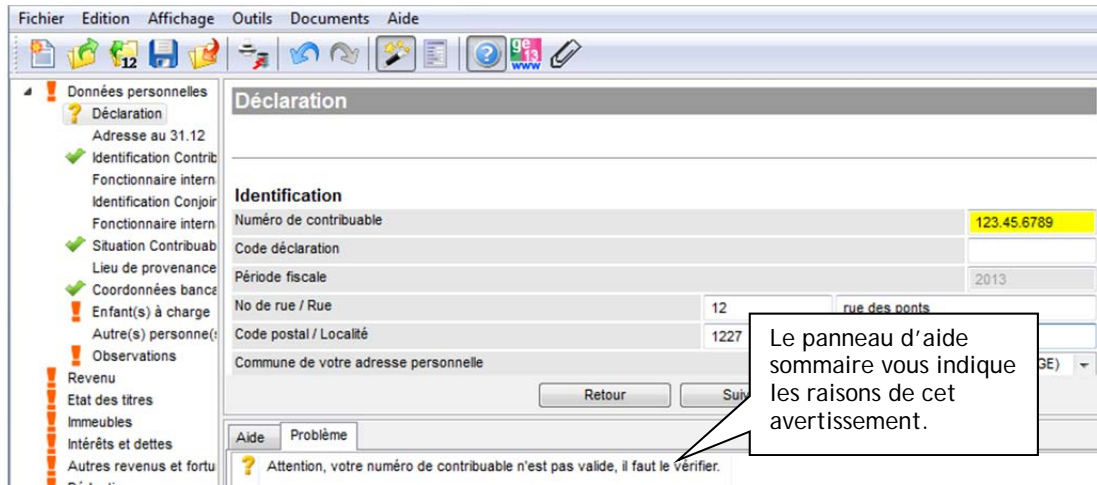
Fichier Edition Affichage Outils Documents Aide

Données personnelles
Déclaration
Adresse au 31.12
Identification Contrib
Fonctionnaire intern
Identification Conjoir
Fonctionnaire intern
Situation Contribuab
Lieu de provenance
Coordonnées banca
Enfant(s) à charge
Autre(s) personne(s
Observations
Revenu
Etat des titres
Immeubles
Intérêts et dettes
Autres revenus et fortu

Déclaration

Identification

| Numéro de contribuable | | 123.45.6789 |
|---|---|---|
| Code déclaration | | |
| Période fiscale | | 2013 |
| No de rue / Rue | 12 | rue des ponts |
| Code postal / Localité | 1227 | |
| Commune de votre adresse personnelle | | GE) |

Retour Sui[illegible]

Aide Problème

Attention, votre numéro de contribuable n'est pas valide, il faut le vérifier.

Le panneau d'aide sommaire vous indique les raisons de cet avertissement.